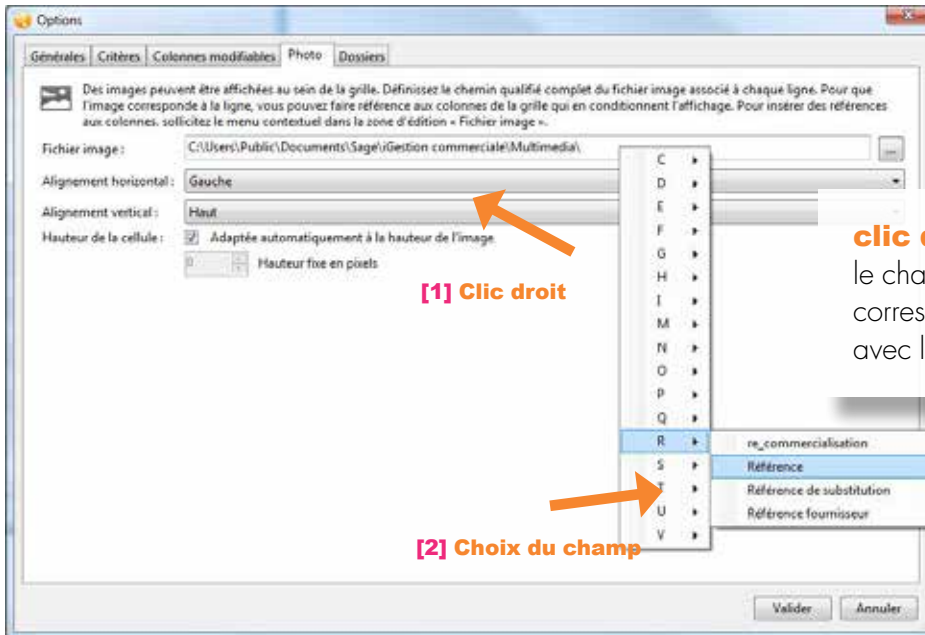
Options

Générales | Critères | Colonnes modifiables | Photo | Dossiers

Des images peuvent être affichées au sein de la grille. Définissez le chemin qualifié complet du fichier image associé à chaque ligne. Pour que l'image corresponde à la ligne, vous pouvez faire référence aux colonnes de la grille qui en conditionnent l'affichage. Pour insérer des références aux colonnes, sollicitez le menu contextuel dans la zone d'édition « Fichier image ».

Fichier image : C:\Users\Public\Documents\Sage\iGestion commerciale\Multimedia\

Alignement horizontal : Gauche

Alignement vertical : Haut

Hauteur de la cellule : Adaptée automatiquement à la hauteur de l'image

0 Hauteur fixe en pixels

C
D
E
F
G
H
I
M
N
O
P
Q
R
S
T
U
V

re_commercialisation
Référence
Référence de substitution
Référence fournisseur

clic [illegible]
le cha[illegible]
corres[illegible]
avec l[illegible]

[1] Clic droit

[2] Choix du champ

Valider Annuler